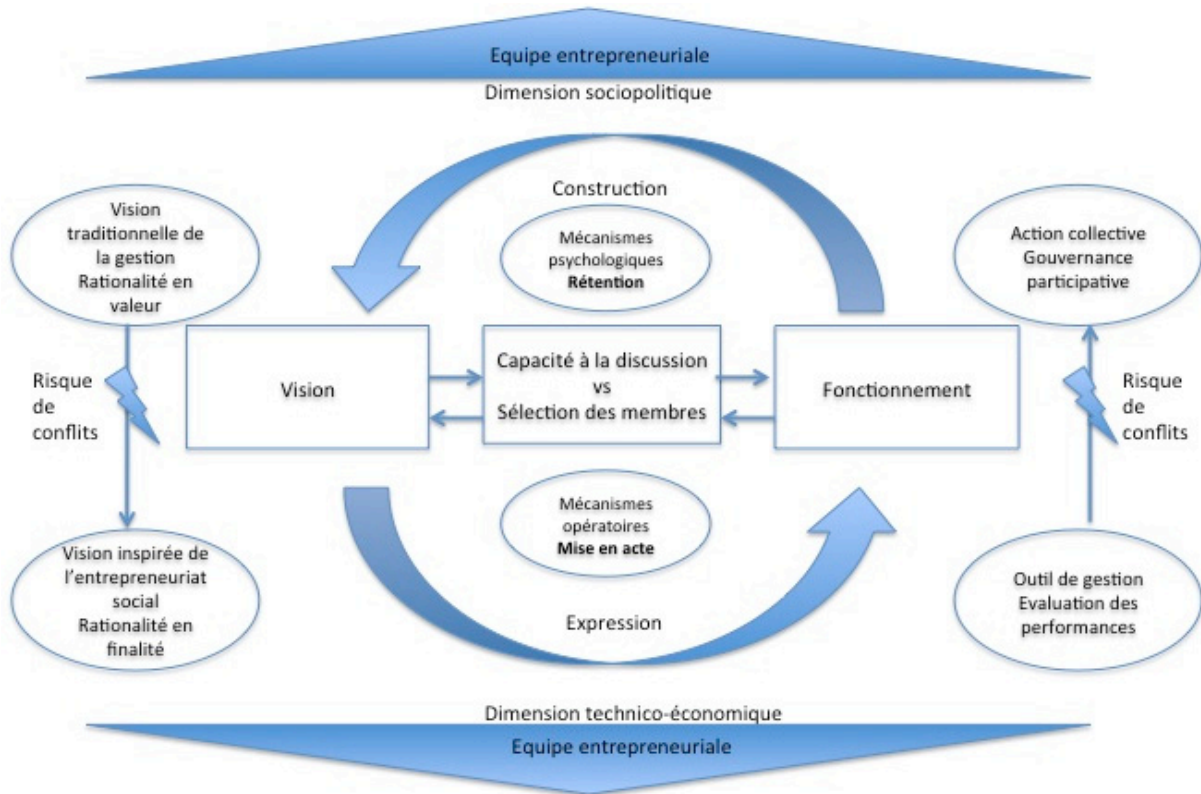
Equipe entrepreneuriale

Dimension sociopolitique

Construction

Vision traditionnelle de la gestion Rationalité en valeur

Mécanismes psychologiques **Rétention**

Action collective Gouvernance participative

Risque de conflits

Vision

Capacité à la discussion vs Sélection des membres

Fonctionnement

Risque de conflits

Mécanismes opératoires **Mise en acte**

Vision inspirée de l'entrepreneuriat social Rationalité en finalité

Outil de gestion Evaluation des performances

Expression

Dimension technico-économique

Equipe entrepreneuriale